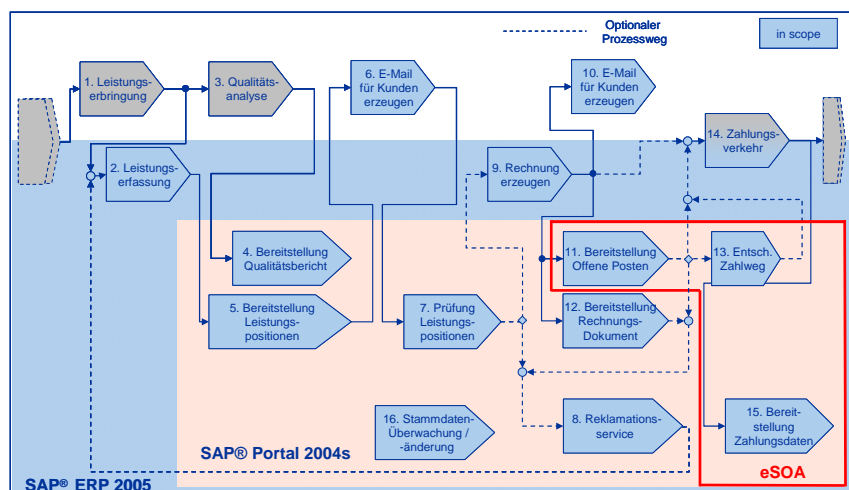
Optionaler Prozessweg

in scope

1. Leistungserbringung

3. Qualitätsanalyse

6. E-Mail für Kunden erzeugen

10. E-Mail für Kunden erzeugen

14. Zahlungsverkehr

2. Leistungserfassung

9. Rechnung erzeugen

4. Bereitstellung Qualitätsbericht

11. Bereitstellung Offene Posten

13. Entsch. Zahlweg

5. Bereitstellung Leistungspositionen

7. Prüfung Leistungspositionen

12. Bereitstellung Rechnungs-Dokument

16. Stammdaten-Überwachung / -änderung

8. Reklamationsservice

15. Bereitstellung Zahlungsdaten

SAP® Portal 2004s

eSOA

SAP® ERP 2005